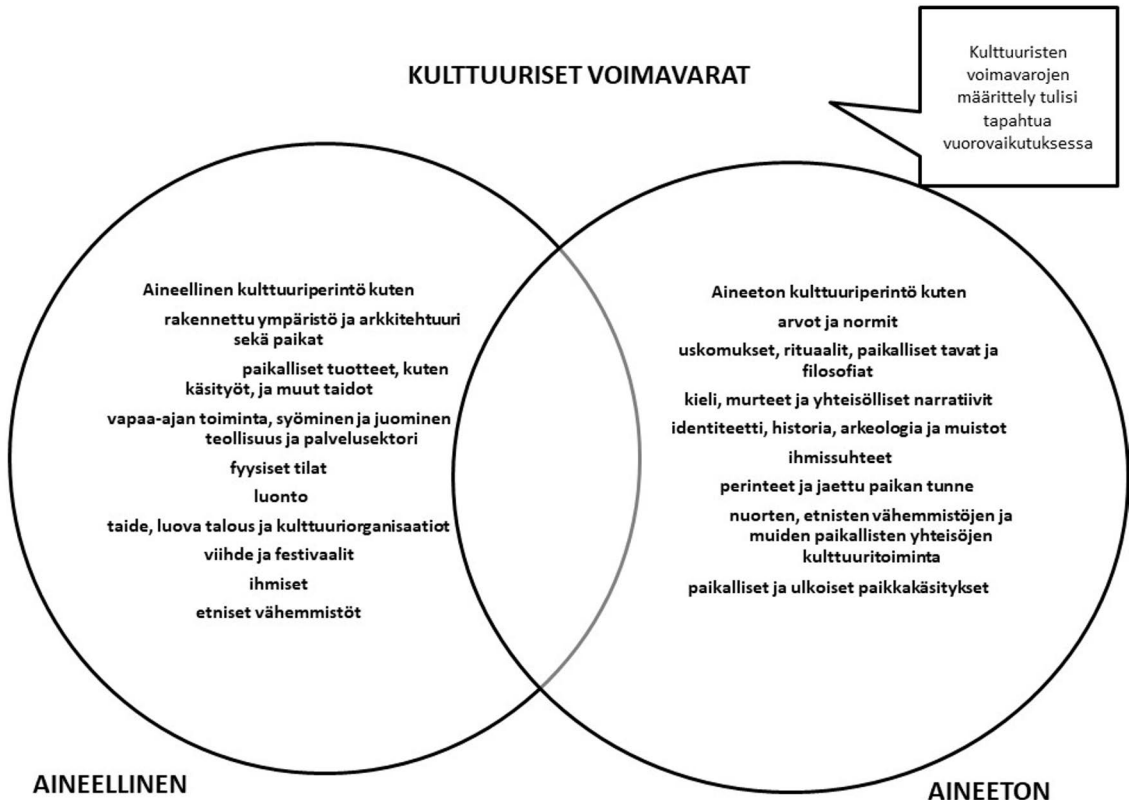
KULTTUURISET VOIMAVARAT

Kulttuuristen voimavarojen määrittely tulisi tapahtua vuorovaikutuksessa

Aineellinen kulttuuriperintö kuten

rakennettu ympäristö ja arkkitehtuuri sekä paikat

paikalliset tuotteet, kuten käsityöt, ja muut taidot

vapaa-ajan toiminta, syöminen ja juominen teollisuus ja palvelusektori

fyysiset tilat

luonto

taide, luova talous ja kulttuuriorganisaatiot

viihde ja festivaalit

ihmiset

etniset vähemmistöt

Aineeton kulttuuriperintö kuten

arvot ja normit

uskomukset, rituaalit, paikalliset tavat ja filosofiat

kieli, murteet ja yhteisölliset narratiivit

identiteetti, historia, arkeologia ja muistot

ihmissuhteet

perinteet ja jaettu paikan tunne

nuorten, etnisten vähemmistöjen ja muiden paikallisten yhteisöjen kulttuuritoiminta

paikalliset ja ulkoiset paikkakäsitykset

AINEELLINEN

AINEETON